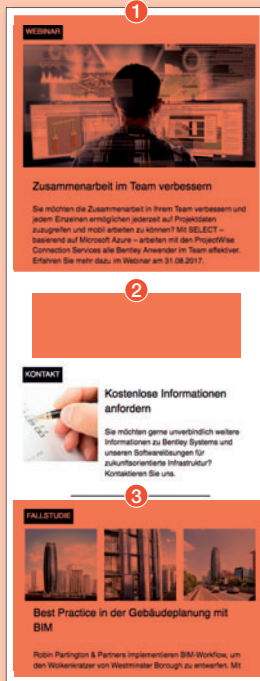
1

WEBINAR

Zusammenarbeit im Team verbessern

Sie möchten die Zusammenarbeit in Ihrem Team verbessern und jedem Einzelnen ermöglichen jederzeit auf Projektdaten zuzugreifen und mobil arbeiten zu können? Mit SELECT – basierend auf Microsoft Azure – arbeiten mit den ProjectWise Connection Services alle Bentley Anwender im Team effektiver. Erfahren Sie mehr dazu im Webinar am 31.08.2017.

2

KONTAKT

Kostenlose Informationen anfordern

Sie möchten gerne unverbindlich weitere Informationen zu Bentley Systems und unseren Softwarelösungen für zukunftsorientierte Infrastruktur? Kontaktieren Sie uns.

3

FALLSTUDIE

Best Practice in der Gebäudeplanung mit BIM

Robin Partington & Partners implementieren BIM-Workflow, um den Wolkenkratzer von Westminster Borough zu entwerfen. Mit